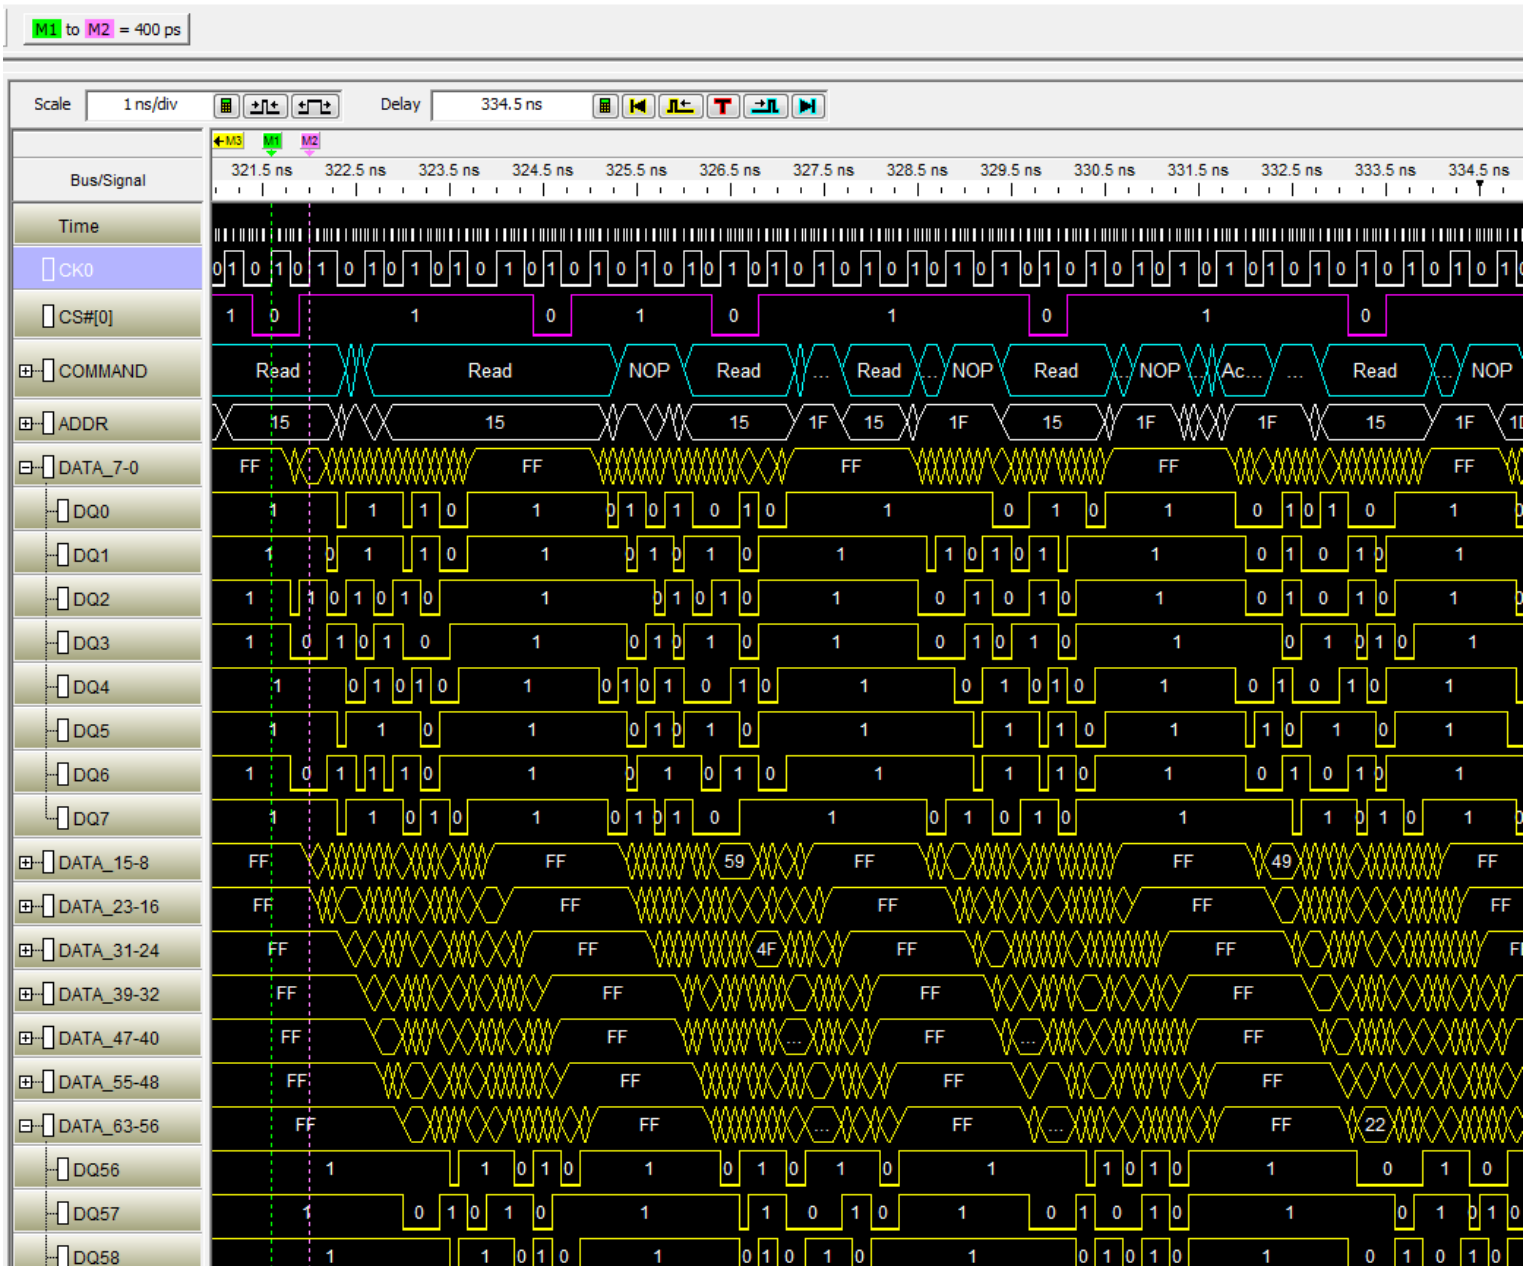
M1 to M2 = 400 ps

Scale 1 ns/div

Delay 334.5 ns

M3 M1 M2

Bus/Signal

321.5 ns 322.5 ns 323.5 ns 324.5 ns 325.5 ns 326.5 ns 327.5 ns 328.5 ns 329.5 ns 330.5 ns 331.5 ns 332.5 ns 333.5 ns 334.5 ns

Time

CK0 0 1 0 1 0 1 0 1 0 1 0 1 0 1 0 1 0 1 0 1 0 1 0 1 0 1 0 1 0 1 0 1 0 1 0 1 0 1 0 1 0 1 0 1 0 1 0 1 0 1 0 1 0 1 0 1 0 1 0 1 0 1 0 1 0 1 0 1 0 1 0 1 0 1 0 1 0 1 0 1 0 1 0 1 0 1 0 1 0 1 0 1 0 1 0 1 0 1 0 1 0 1 0 1 0 1 0 1 0 1 0 1 0 1 0 1 0 1 0 1 0 1 0 1 0 1 0 1 0 1 0 1 0 1 0 1 0 1 0 1 0 1 0 1 0 1 0 1 0 1 0 1 0 1 0 1 0 1 0 1 0 1 0 1 0 1 0 1 0 1 0 1 0 1 0 1 0 1 0 1 0 1 0 1 0 1 0 1 0 1 0 1 0 1 0 1

CS#[0] 1 0 1 0 1 0 1 0 1 0

COMMAND Read Read NOP Read ... Read NOP Read NOP Ac... ... Read NOP

ADDR 15 15 15 1F 15 1F 15 1F 1F 15 1F 1I

DATA_7-0 FF FF FF FF FF

DQ0 1 1 1 0 1 0 1 0 1 0 1 0 1 1 0 1 1 0 1 0 1 0 1 0 1

DQ1 1 0 1 1 0 1 0 1 0 1 0 1 1 0 1 0 1 1 0 1 0 1 0 1

DQ2 1 1 0 1 0 1 0 1 0 1 0 1 0 1 0 1 0 1 1 0 1 0 1 0 1

DQ3 1 0 1 0 1 0 1 0 1 0 1 0 1 0 1 0 1 1 0 1 0 1 0 1

DQ4 1 0 1 0 1 0 1 0 1 0 1 0 1 0 1 0 1 0 1 0 1 1 0 1 0 1 0 1

DQ5 1 1 0 1 0 1 0 1 0 1 1 1 0 1 1 0 1 0 1

DQ6 1 0 1 1 1 0 1 0 1 0 1 0 1 1 1 0 1 0 1 0 1 0 1

DQ7 1 1 0 1 0 1 0 1 0 1 0 1 0 1 0 1 1 0 1 0 1

DATA_15-8 FF FF 59 FF FF 49 FF

DATA_23-16 FF FF FF FF FF

DATA_31-24 FF FF 4F FF FF FI

DATA_39-32 FF FF FF FF

DATA_47-40 FF FF ... FF ... FF

DATA_55-48 FF FF FF FF

DATA_63-56 FF FF ... FF ... FF 22

DQ56 1 1 0 1 0 1 0 1 0 1 0 1 1 0 1 0 1 0 1 0

DQ57 1 0 1 0 1 0 1 1 0 1 0 1 0 1 0 1 0 1 0 1 0 1 0

DQ58 1 1 0 1 0 1 0 1 0 1 0 1 1 0 1 0 1 0 1 0 1 0